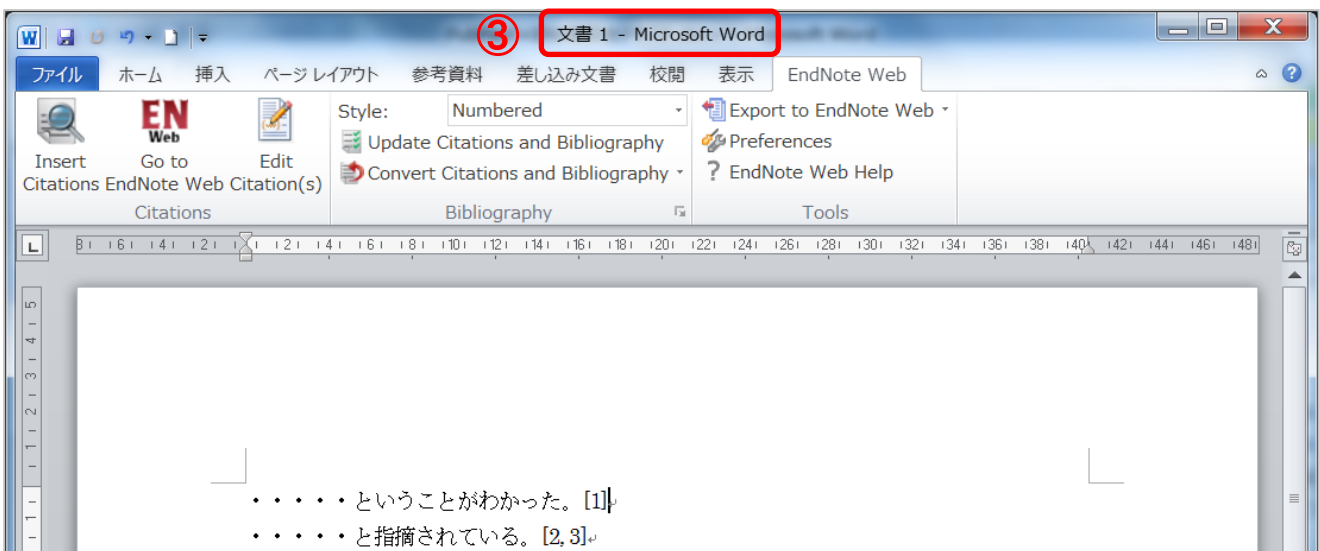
③ 文書 1 - Microsoft Word

ファイル ホーム 挿入 ページ レイアウト 参考資料 差し込み文書 校閲 表示 EndNote Web

EN Web

Insert Citations
Go to EndNote Web
Edit Citation(s)
Citations

Style: Numbered
Update Citations and Bibliography
Convert Citations and Bibliography
Bibliography

Export to EndNote Web
Preferences
? EndNote Web Help
Tools

L

8 6 4 2 2 4 6 8 10 12 14 16 18 20 22 24 26 28 30 32 34 36 38 40 42 44 46 48

5 4 3 2 1 1

・・・・・ということがわかった。[1]

・・・・・と指摘されている。[2, 3]